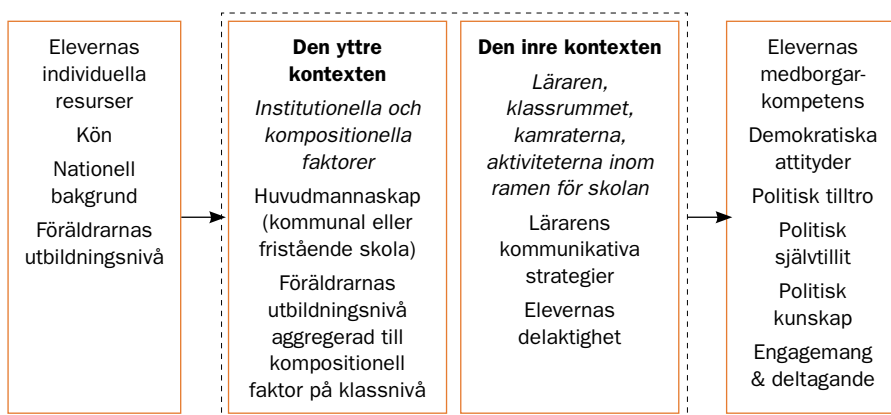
Elevernas individuella resurser

Kön

Nationell bakgrund

Föräldrarnas utbildningsnivå

**Den yttre kontexten**

*Institutionella och kompositionella faktorer*

Huvudmannaskap (kommunal eller fristående skola)

Föräldrarnas utbildningsnivå aggregerad till kompositionell faktor på klassnivå

**Den inre kontexten**

*Läraren, klassrummet, kamraterna, aktiviteterna inom ramen för skolan*

Lärarens kommunikativa strategier

Elevernas delaktighet

Elevernas medborgarkompetens

Demokratiska attityder

Politisk tilltro

Politisk självtillit

Politisk kunskap

Engagemang & deltagande